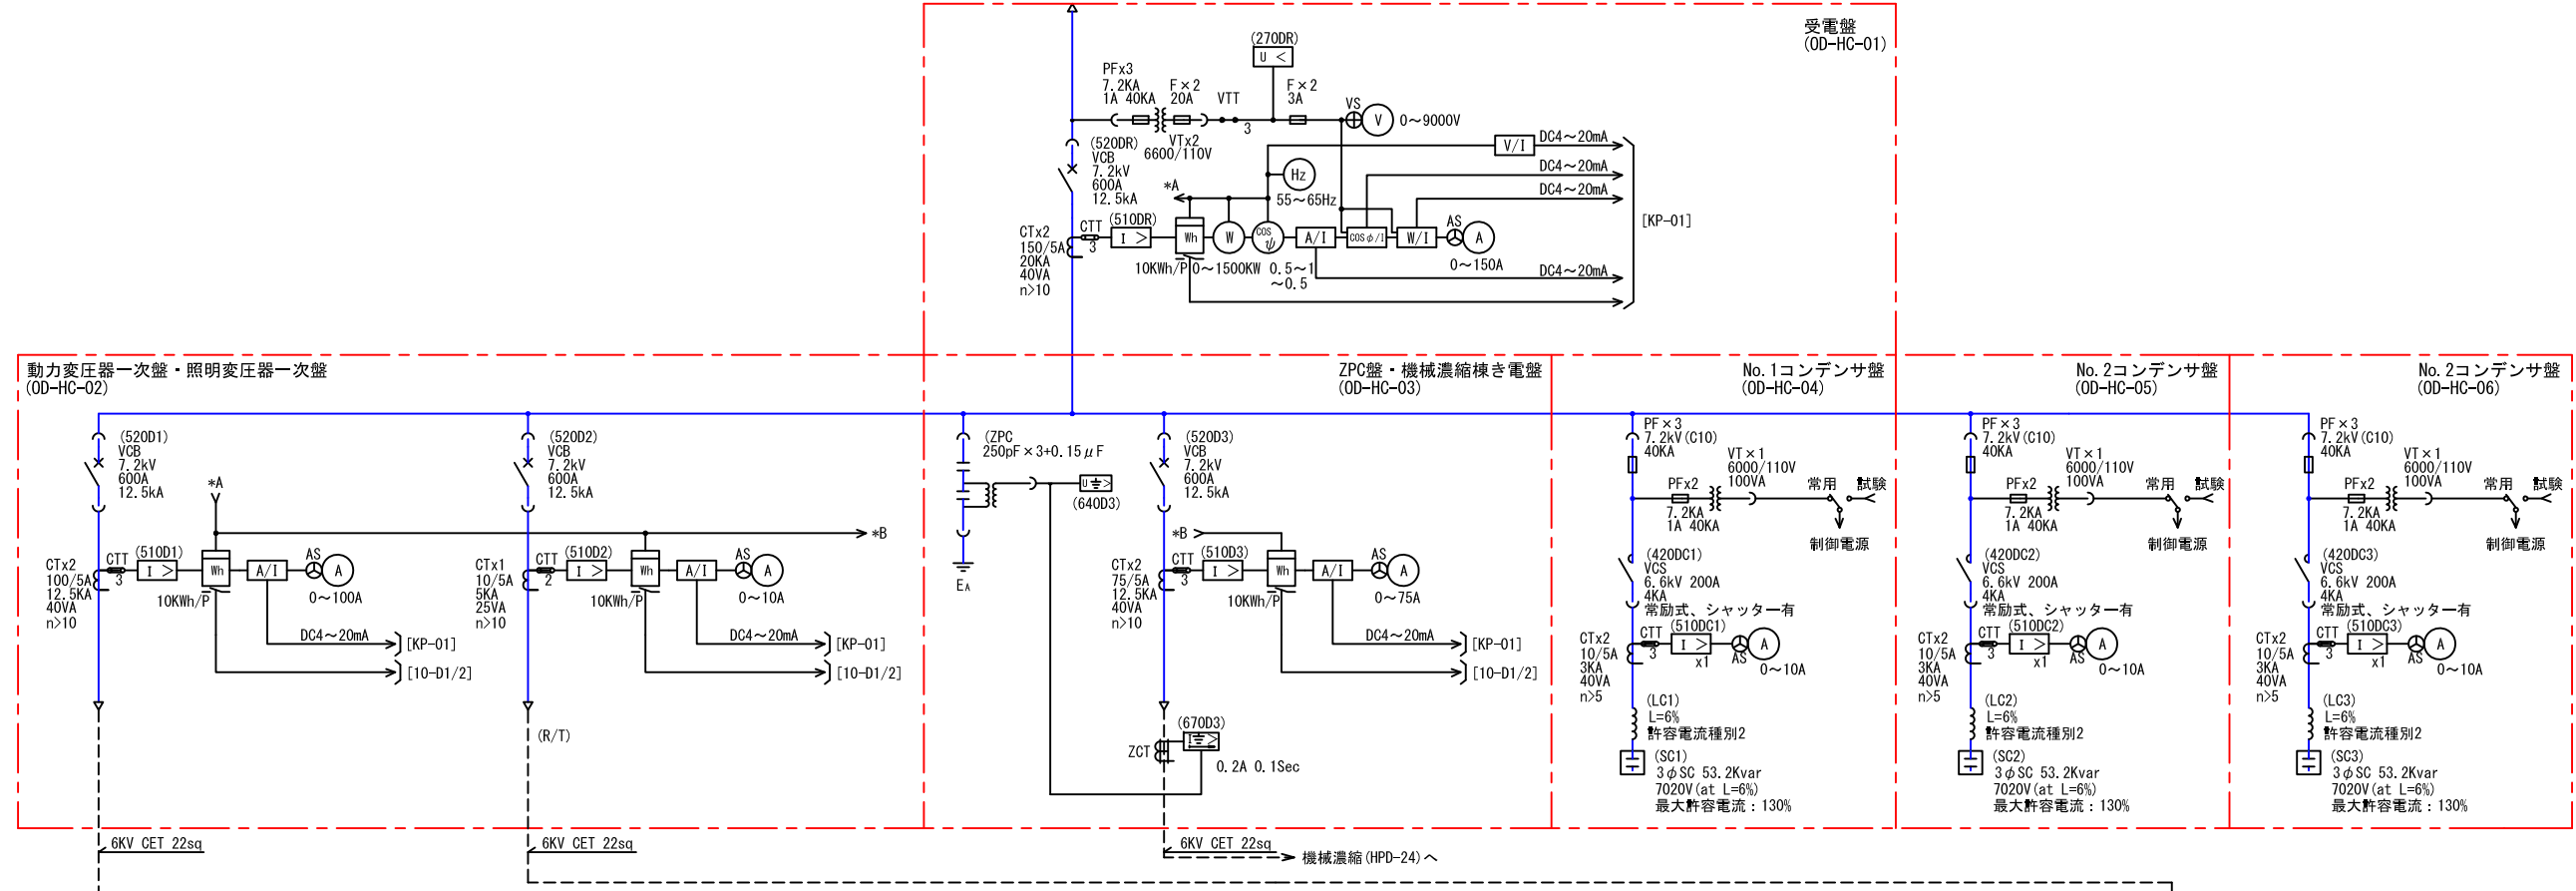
受電盤
(OD-HC-01)

(270DR)
U <
PFx3
7.2KA
1A 40KA
F×2
20A
VTT
3
F×2
3A
VS
V
0～9000V
(520DR)
VCB
7.2kV
600A
12.5kA
VTx2
6600/110V
V/I
DC4～20mA
Hz
55～65Hz
DC4～20mA
DC4～20mA
*A
CTx2
150/5A
20KA
40VA
n>10
CTT
3
(510DR)
I >
Wh
W
cos φ
A/I
cos φ/I
W/I
AS
A
[KP-01]
10KWh/P
0～1500KW
0.5～1～0.5
0～150A
DC4～20mA

動力変圧器一次盤・照明変圧器一次盤
(OD-HC-02)

(520D1)
VCB
7.2kV
600A
12.5kA
*A
*B
CTx2
100/5A
12.5KA
40VA
n>10
CTT
3
(510D1)
I >
Wh
A/I
AS
A
10KWh/P
0～100A
DC4～20mA
[KP-01]
[10-D1/2]

(520D2)
VCB
7.2kV
600A
12.5kA
CTx1
10/5A
5KA
25VA
n>10
CTT
2
(510D2)
I >
Wh
A/I
AS
A
10KWh/P
0～10A
DC4～20mA
[KP-01]
[10-D1/2]
(R/T)

ZPC盤・機械濃縮棟き電盤
(OD-HC-03)

(ZPC
250pF×3+0.15μF
U≑>
(640D3)
EA
(520D3)
VCB
7.2kV
600A
12.5kA
*B >
CTx2
75/5A
12.5KA
40VA
n>10
CTT
3
(510D3)
I >
Wh
A/I
AS
A
10KWh/P
0～75A
DC4～20mA
[KP-01]
[10-D1/2]
(670D3)
I≑>
ZCT
0.2A 0.1Sec

No.1コンデンサ盤
(OD-HC-04)

PF×3
7.2kV(C10)
40KA
PFx2
7.2KA
1A 40KA
VT×1
6000/110V
100VA
常用
試験
制御電源
(420DC1)
VCS
6.6kV 200A
4KA
常励式、シャッター有
CTx2
10/5A
3KA
40VA
n>5
CTT
3
(510DC1)
I >
x1
AS
A
0～10A
(LC1)
L=6%
許容電流種別2
(SC1)
3φSC 53.2Kvar
7020V(at L=6%)
最大許容電流：130%

No.2コンデンサ盤
(OD-HC-05)

PF×3
7.2kV(C10)
40KA
PFx2
7.2KA
1A 40KA
VT×1
6000/110V
100VA
常用
試験
制御電源
(420DC2)
VCS
6.6kV 200A
4KA
常励式、シャッター有
CTx2
10/5A
3KA
40VA
n>5
CTT
3
(510DC2)
I >
x1
AS
A
0～10A
(LC2)
L=6%
許容電流種別2
(SC2)
3φSC 53.2Kvar
7020V(at L=6%)
最大許容電流：130%

No.2コンデンサ盤
(OD-HC-06)

PF×3
7.2kV(C10)
40KA
PFx2
7.2KA
1A 40KA
VT×1
6000/110V
100VA
常用
試験
制御電源
(420DC3)
VCS
6.6kV 200A
4KA
常励式、シャッター有
CTx2
10/5A
3KA
40VA
n>5
CTT
3
(510DC3)
I >
x1
AS
A
0～10A
(LC3)
L=6%
許容電流種別2
(SC3)
3φSC 53.2Kvar
7020V(at L=6%)
最大許容電流：130%

6KV CET 22sq
6KV CET 22sq
6KV CET 22sq
機械濃縮(HPD-24)へ